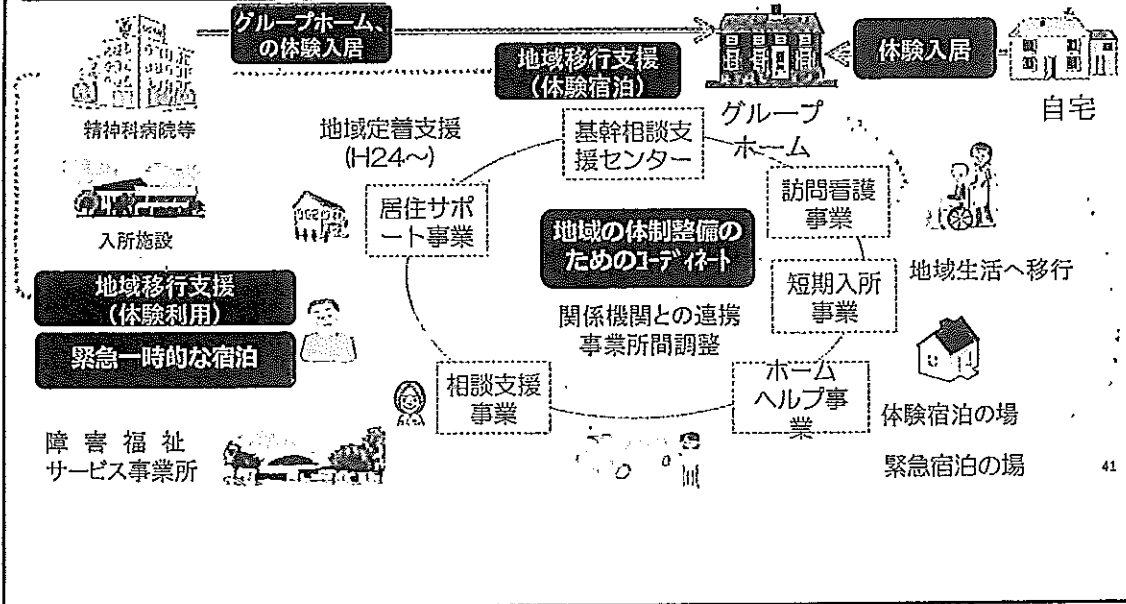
グループホーム、の体験入居

地域移行支援（体験宿泊）

体験入居

精神科病院等

グループホーム

自宅

地域定着支援（H24～）

基幹相談支援センター

入所施設

居住サポート事業

訪問看護事業

地域の体制整備のためのｺｰﾃﾞｨﾈｰﾄ

地域生活へ移行

短期入所事業

地域移行支援（体験利用）

関係機関との連携
事業所間調整

緊急一時的な宿泊

相談支援事業

ホームヘルプ事業

体験宿泊の場

障害福祉サービス事業所

緊急宿泊の場

41